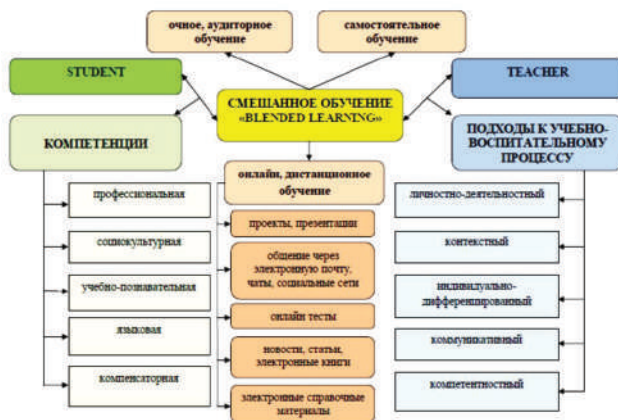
очное, аудиторное обучение

самостоятельное обучение

STUDENT

TEACHER

СМЕШАННОЕ ОБУЧЕНИЕ «BLENDED LEARNING»

КОМПЕТЕНЦИИ

ПОДХОДЫ К УЧЕБНО-ВОСПИТАТЕЛЬНОМУ ПРОЦЕССУ

онлайн, дистанционное обучение

профессиональная

социокультурная

учебно-познавательная

языковая

компенсаторная

проекты, презентации

общение через электронную почту, чаты, социальные сети

онлайн тесты

новости, статьи, электронные книги

электронные справочные материалы

личностно-деятельностный

контекстный

индивидуально-дифференцированный

коммуникативный

компетентностный